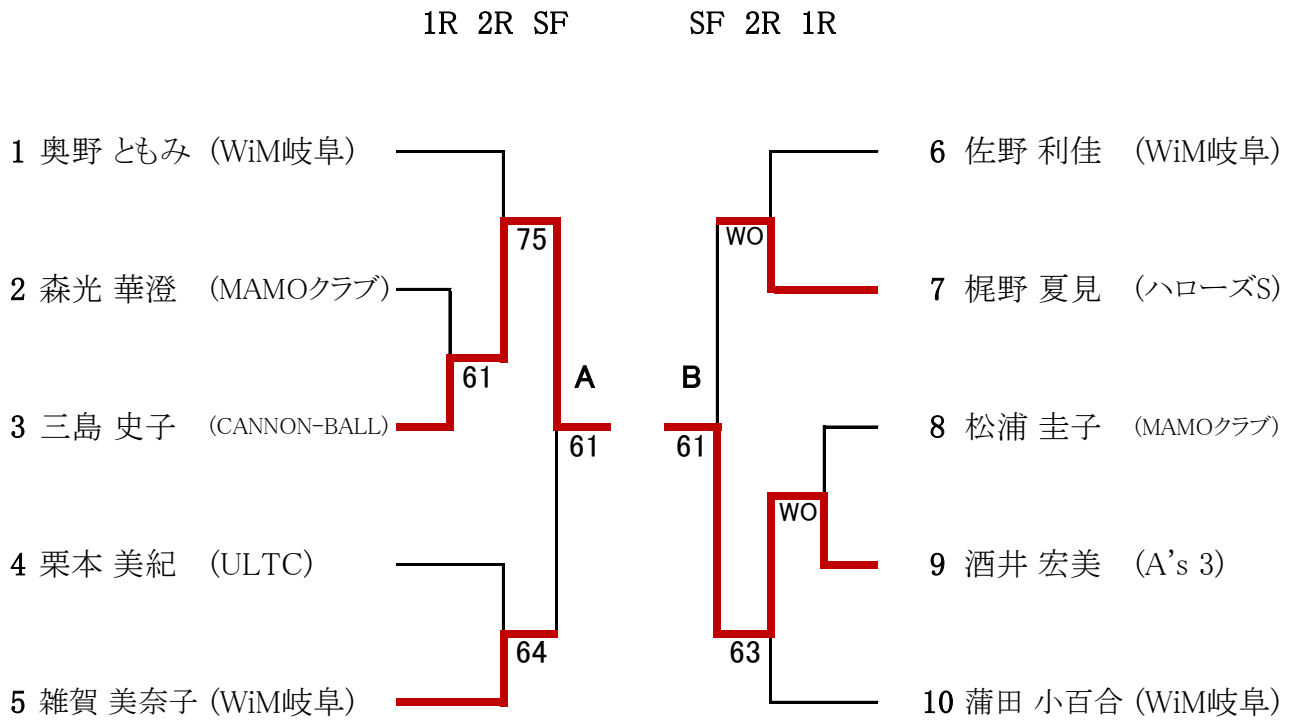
1R 2R SF

SF 2R 1R

1 奥野 ともみ（WiM岐阜）

2 森光 華澄 （MAMOクラブ）

3 三島 史子 （CANNON-BALL）

4 栗本 美紀 （ULTC）

5 雑賀 美奈子（WiM岐阜）

75

61

A

61

64

B

WO

61

WO

63

6 佐野 利佳 （WiM岐阜）

7 梶野 夏見 （ハローズS）

8 松浦 圭子 （MAMOクラブ）

9 酒井 宏美 （A's 3）

10 蒲田 小百合（WiM岐阜）